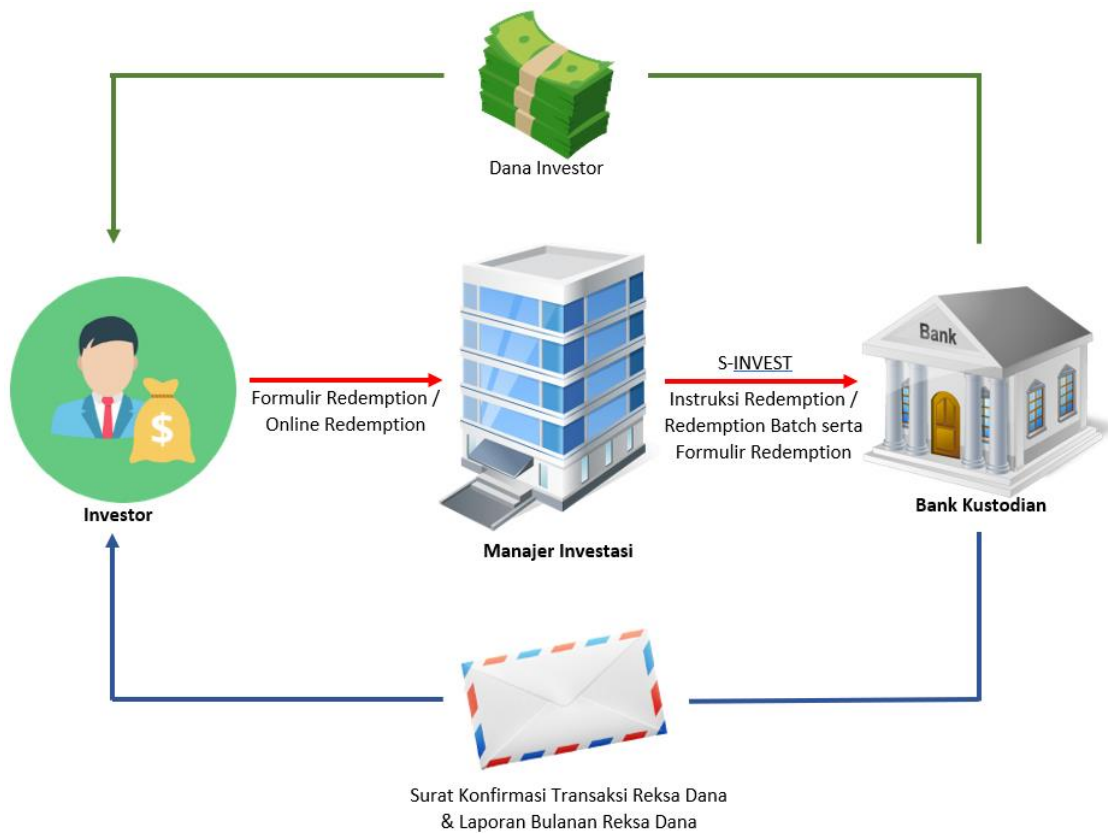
Dana Investor

Investor

Formulir Redemption / Online Redemption

Manajer Investasi

S-INVEST

Instruksi Redemption / Redemption Batch serta Formulir Redemption

Bank

Bank Kustodian

$

Surat Konfirmasi Transaksi Reksa Dana & Laporan Bulanan Reksa Dana